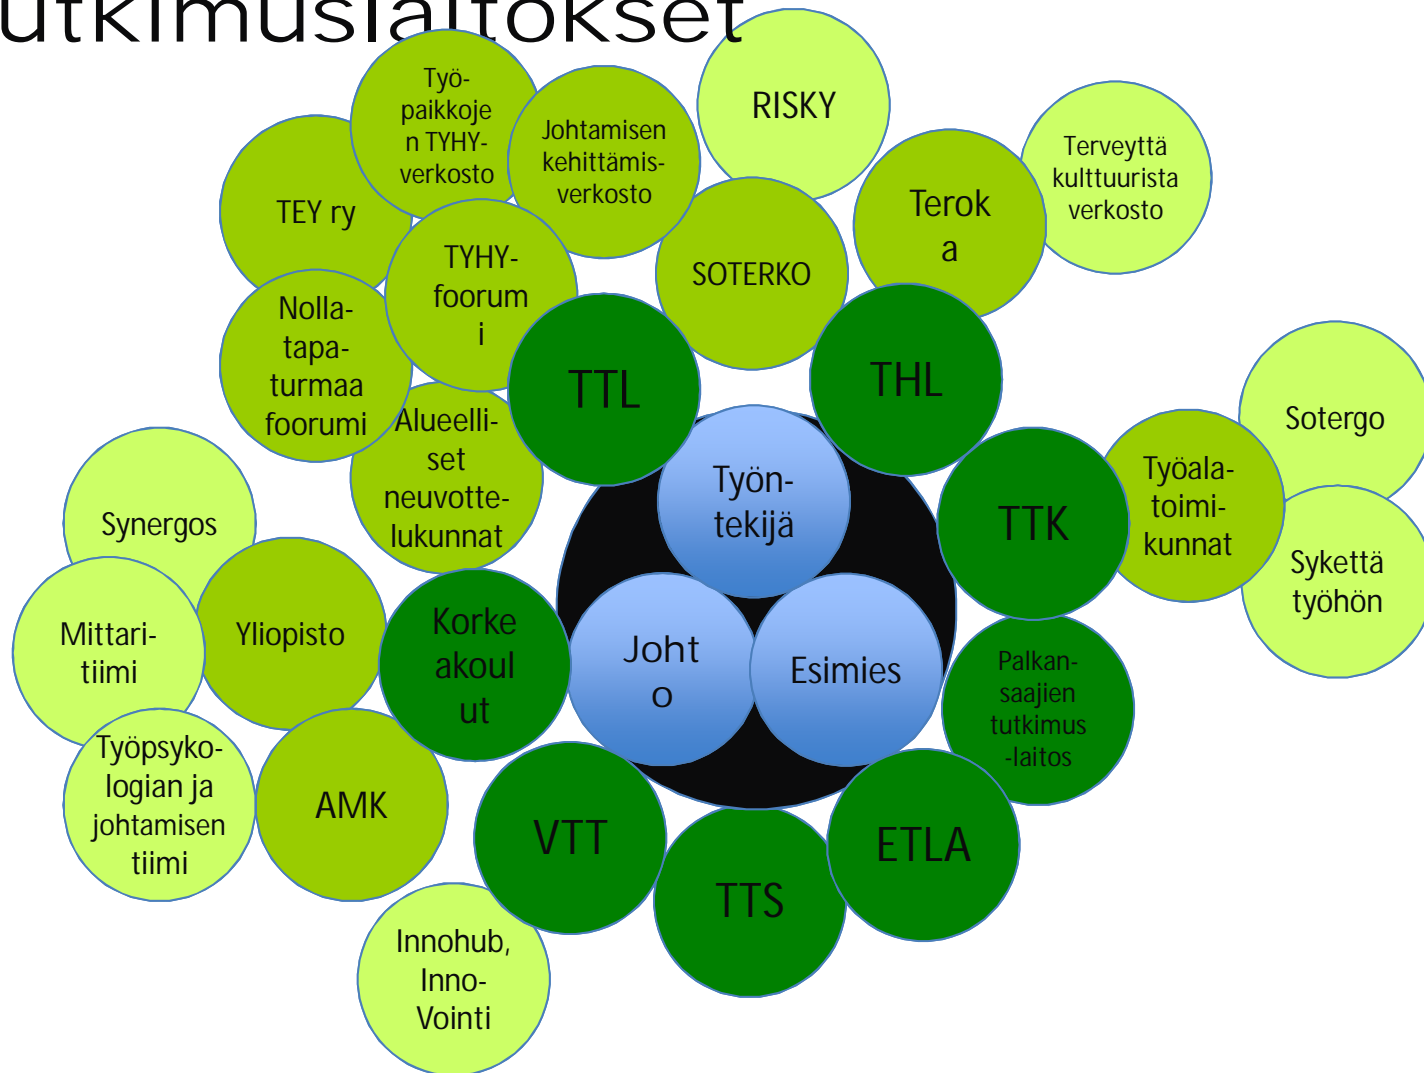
utkimuslaitokset

Työpaikkojen TYHY-verkosto

Johtamisen kehittämisverkosto

RISKY

Terveyttä kulttuurista verkosto

TEY ry

TYHY-foorumi

SOTERKO

Teroka

Nollatapaturmaa foorumi

TTL

THL

Sotergo

Alueelliset neuvottelukunnat

Työntekijä

TTK

Työalatoimikunnat

Synergos

Sykettä työhön

Mittaritiimi

Yliopisto

Korkeakoulut

Johto

Esimies

Palkansaajien tutkimus-laitos

Työpsykologian ja johtamisen tiimi

AMK

VTT

ETLA

TTS

Innohub, Inno-Vointi